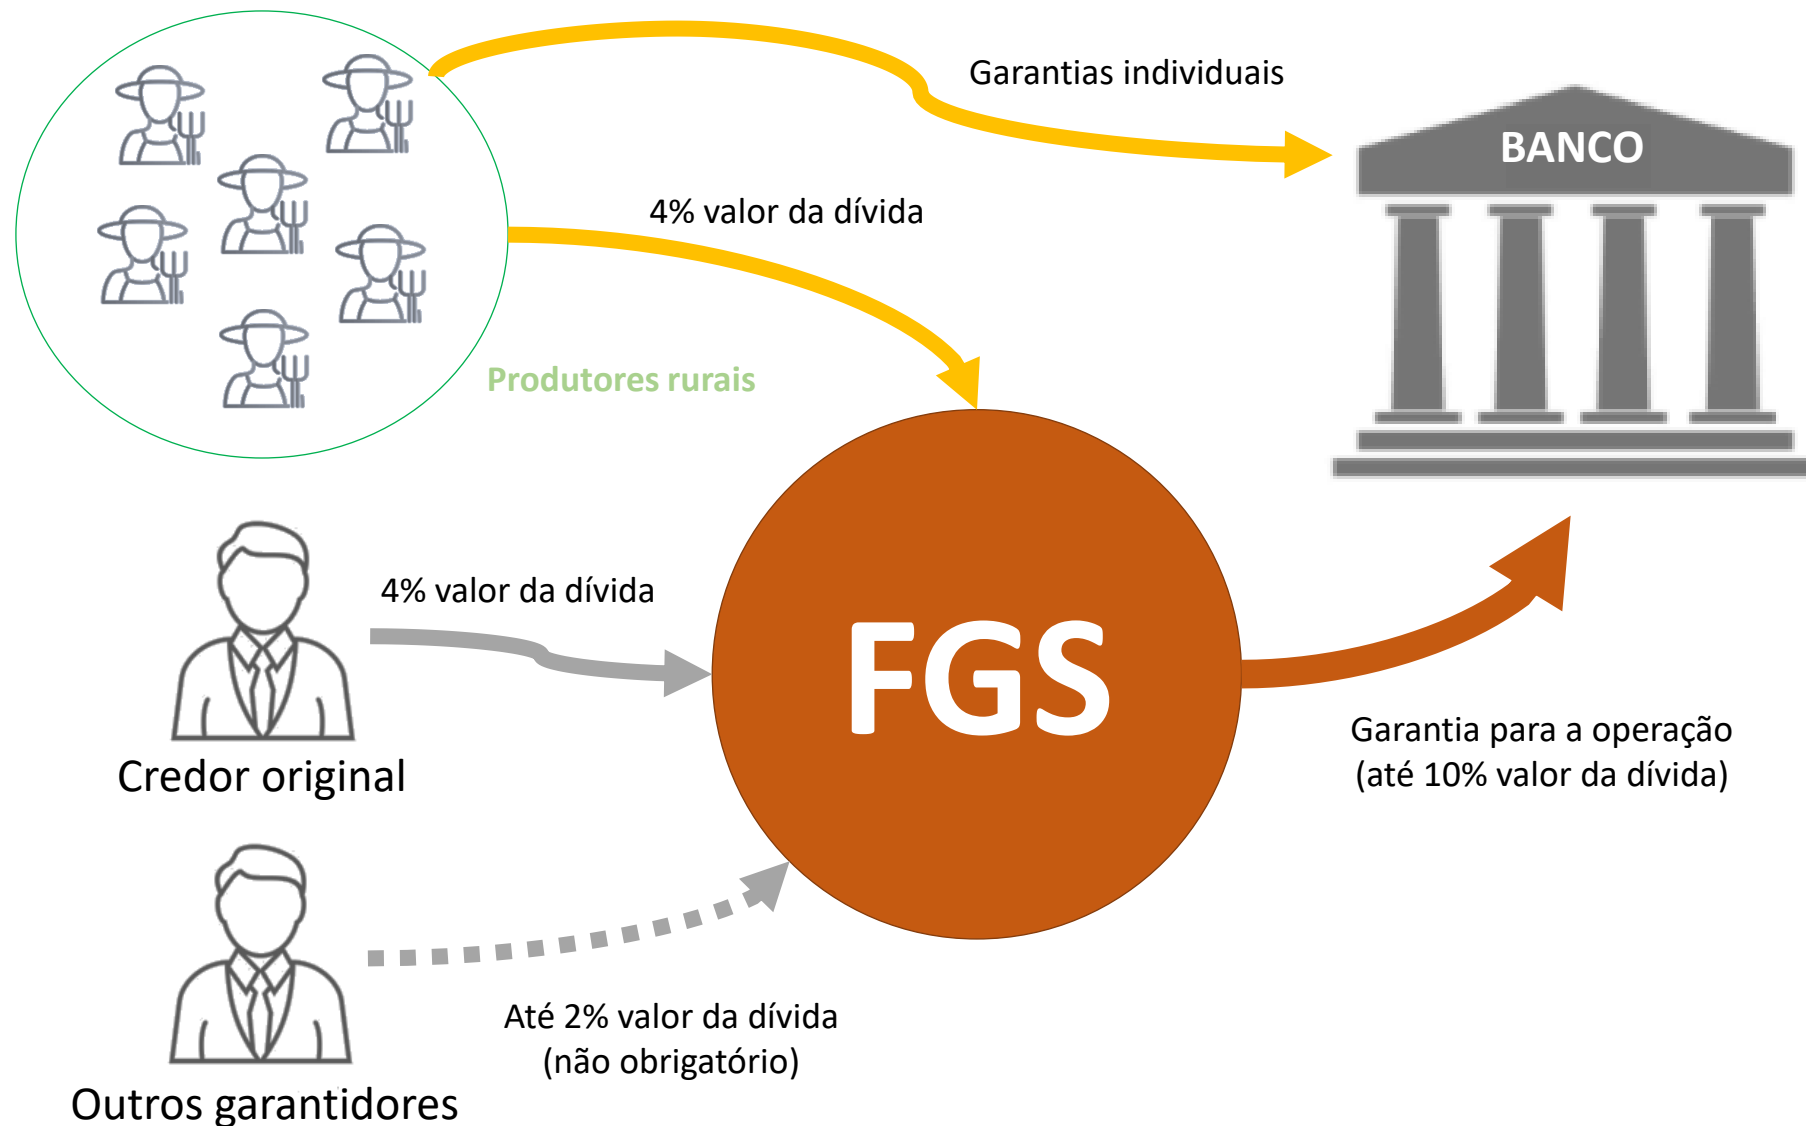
Garantias individuais

BANCO

4% valor da dívida

Produtores rurais

4% valor da dívida

FGS

Credor original

Garantia para a operação (até 10% valor da dívida)

Até 2% valor da dívida (não obrigatório)

Outros garantidores